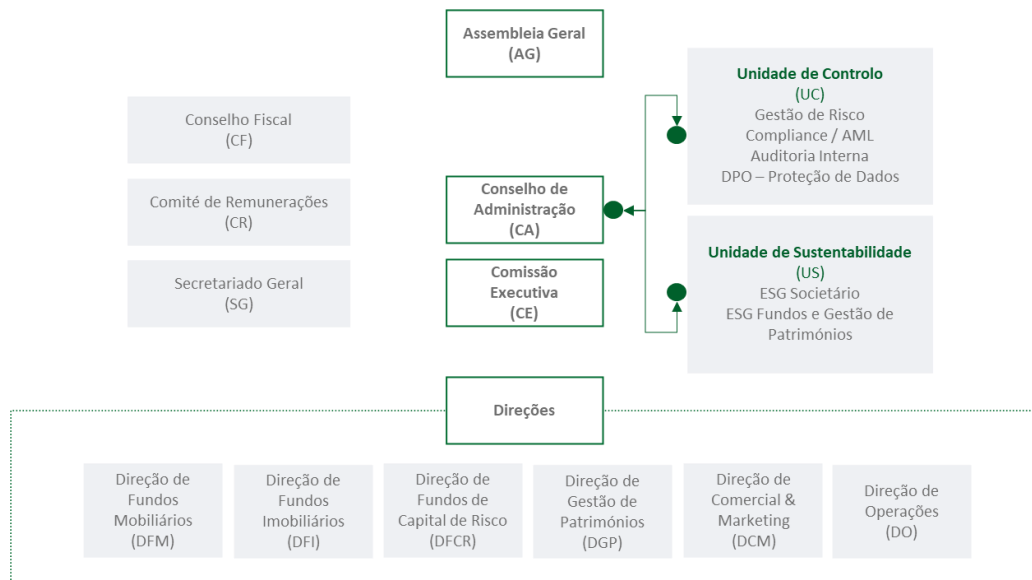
Assembleia Geral
(AG)

Conselho Fiscal
(CF)

Comité de Remunerações
(CR)

Secretariado Geral
(SG)

Conselho de Administração
(CA)

Comissão Executiva
(CE)

Unidade de Controlo
(UC)
Gestão de Risco
Compliance / AML
Auditoria Interna
DPO – Proteção de Dados

Unidade de Sustentabilidade
(US)
ESG Societário
ESG Fundos e Gestão de Patrimónios

Direções

Direção de Fundos Mobiliários
(DFM)

Direção de Fundos Imobiliários
(DFI)

Direção de Fundos de Capital de Risco
(DFCR)

Direção de Gestão de Patrimónios
(DGP)

Direção de Comercial & Marketing
(DCM)

Direção de Operações
(DO)